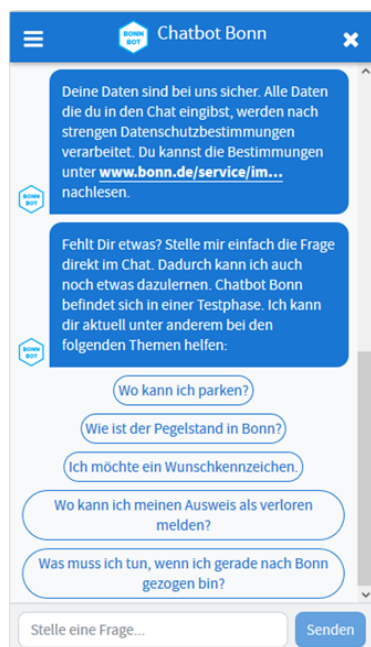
BONN BOT Chatbot Bonn

Deine Daten sind bei uns sicher. Alle Daten die du in den Chat eingibst, werden nach strengen Datenschutzbestimmungen verarbeitet. Du kannst die Bestimmungen unter www.bonn.de/service/im... nachlesen.

BONN BOT

Fehlt Dir etwas? Stelle mir einfach die Frage direkt im Chat. Dadurch kann ich auch noch etwas dazulernen. Chatbot Bonn befindet sich in einer Testphase. Ich kann dir aktuell unter anderem bei den folgenden Themen helfen:

BONN BOT

Wo kann ich parken?

Wie ist der Pegelstand in Bonn?

Ich möchte ein Wunschkennzeichen.

Wo kann ich meinen Ausweis als verloren melden?

Was muss ich tun, wenn ich gerade nach Bonn gezogen bin?

Stelle eine Frage...

Senden